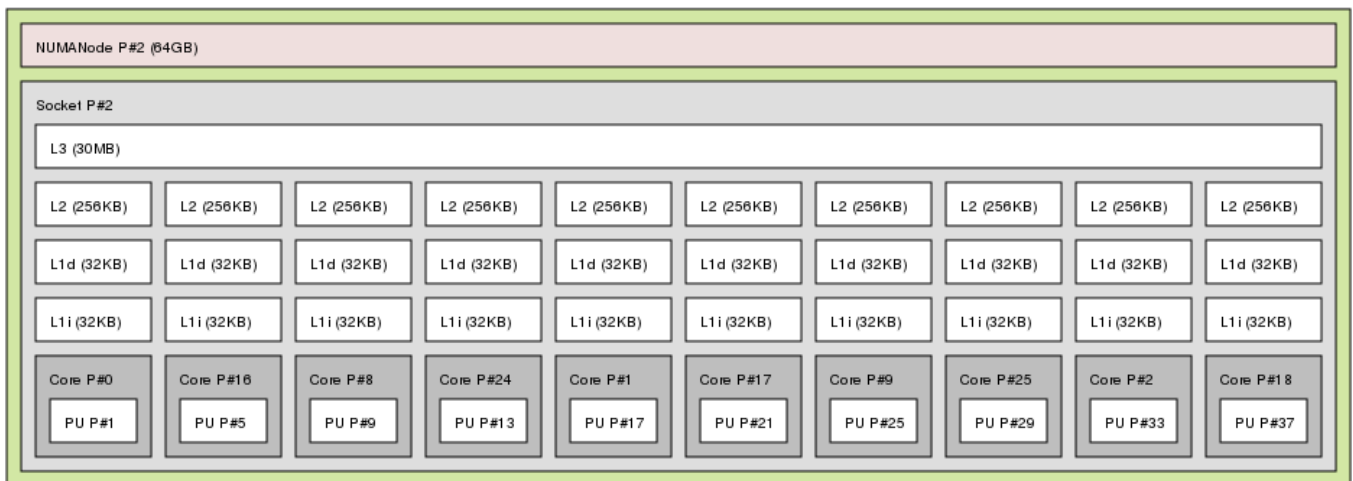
NUMANode P#2 (64GB)

Socket P#2

L3 (30MB)

L2 (256KB)
L2 (256KB)
L2 (256KB)
L2 (256KB)
L2 (256KB)
L2 (256KB)
L2 (256KB)
L2 (256KB)
L2 (256KB)
L2 (256KB)

L1d (32KB)
L1d (32KB)
L1d (32KB)
L1d (32KB)
L1d (32KB)
L1d (32KB)
L1d (32KB)
L1d (32KB)
L1d (32KB)
L1d (32KB)

L1i (32KB)
L1i (32KB)
L1i (32KB)
L1i (32KB)
L1i (32KB)
L1i (32KB)
L1i (32KB)
L1i (32KB)
L1i (32KB)
L1i (32KB)

Core P#0
PU P#1

Core P#16
PU P#5

Core P#8
PU P#9

Core P#24
PU P#13

Core P#1
PU P#17

Core P#17
PU P#21

Core P#9
PU P#25

Core P#25
PU P#29

Core P#2
PU P#33

Core P#18
PU P#37